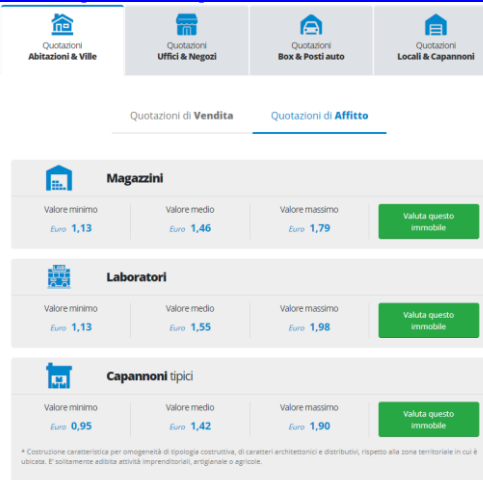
Quotazioni **Abitazioni & Ville**

Quotazioni **Uffici & Negozi**

Quotazioni **Box & Posti auto**

Quotazioni **Locali & Capannoni**

Quotazioni di **Vendita**

Quotazioni di **Affitto**

**Magazzini**

| Valore minimo | Valore medio | Valore massimo | |
|---|---|---|---|
| Euro 1,13 | Euro 1,46 | Euro 1,79 | Valuta questo immobile |

**Laboratori**

| Valore minimo | Valore medio | Valore massimo | |
|---|---|---|---|
| Euro 1,13 | Euro 1,55 | Euro 1,98 | Valuta questo immobile |

**Capannoni** tipici

| Valore minimo | Valore medio | Valore massimo | |
|---|---|---|---|
| Euro 0,95 | Euro 1,42 | Euro 1,90 | Valuta questo immobile |

* Costruzione caratteristica per omogeneità di tipologia costruttiva, di caratteri architettonici e distributivi, rispetto alla zona territoriale in cui è ubicata. E' solitamente adibita attività imprenditoriali, artigianale o agricole.